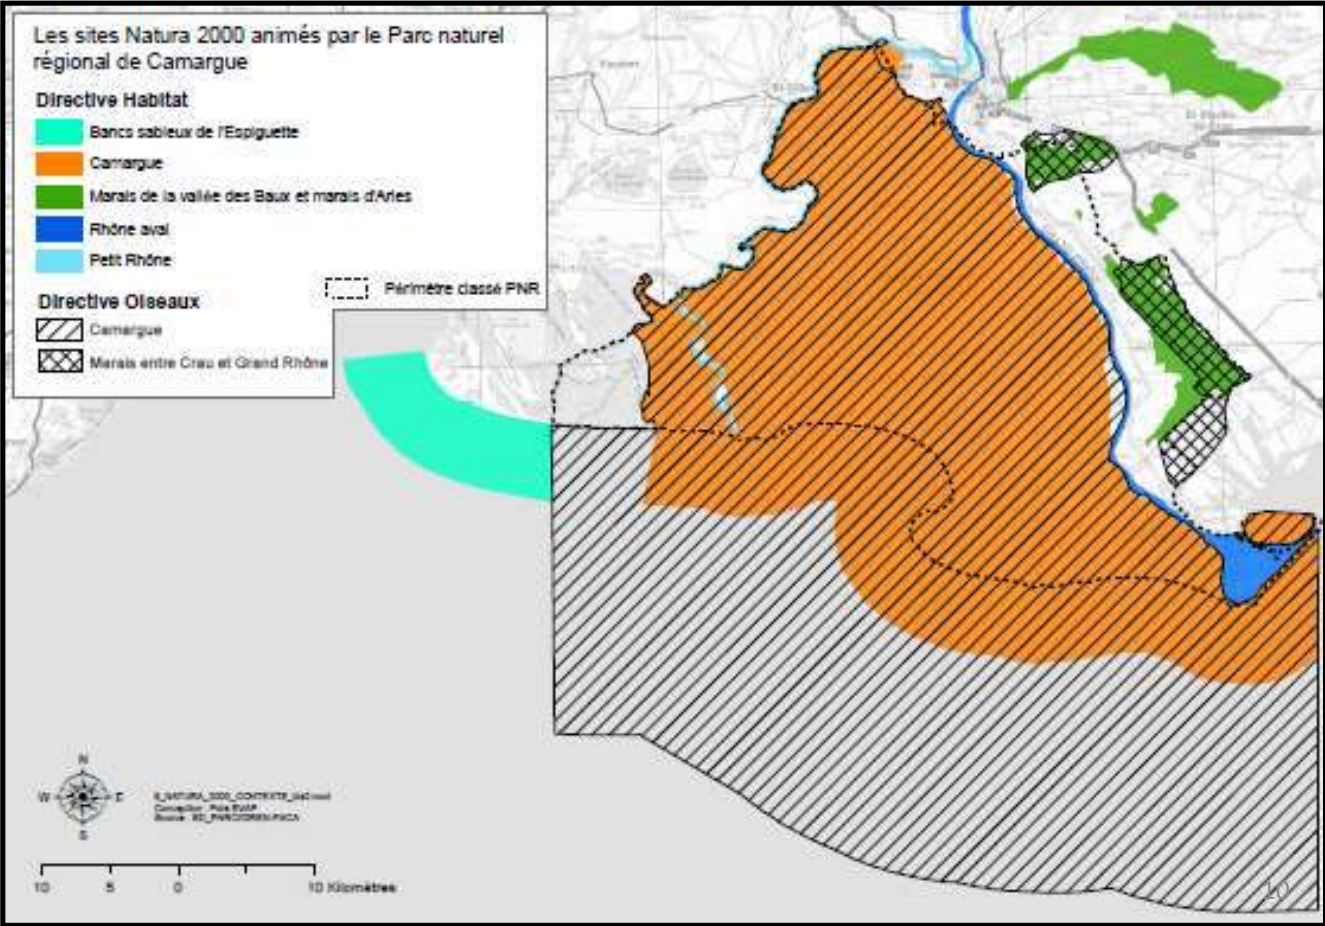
Les sites Natura 2000 animés par le Parc naturel régional de Camargue

Directive Habitat

Bancs sableux de l'Espiguette

Camargue

Marais de la vallée des Baux et marais d'Arles

Rhône aval

Petit Rhône

Directive Oiseaux

Camargue

Marais entre Crau et Grand Rhône

Périmètre classé PNR

N
W E
S

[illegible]
Conception : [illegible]
Source : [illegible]

10 5 0 10 Kilomètres

20